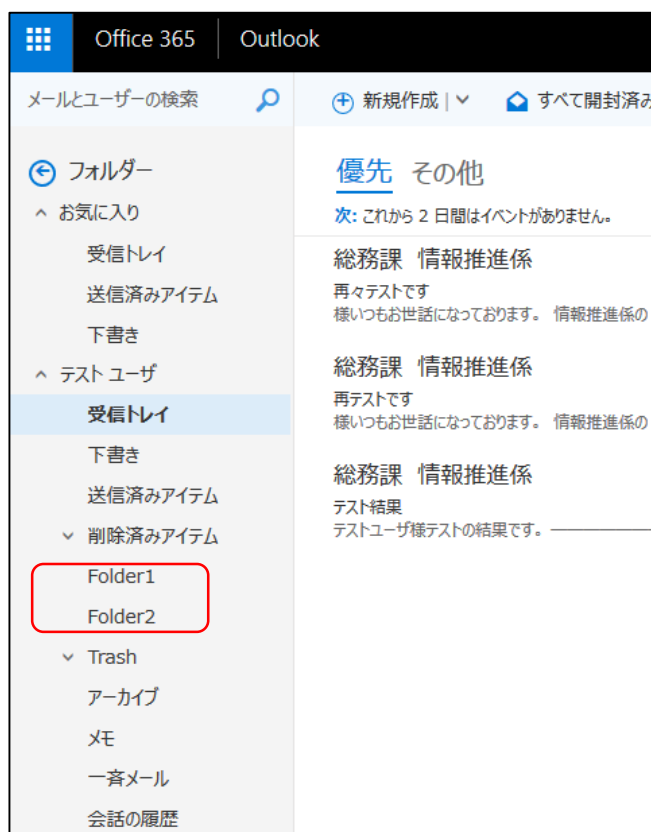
Office 365 | Outlook

メールとユーザーの検索

新規作成 | すべて開封済み

フォルダー
お気に入り
受信トレイ
送信済みアイテム
下書き
テスト ユーザ
受信トレイ
下書き
送信済みアイテム
削除済みアイテム
Folder1
Folder2
Trash
アーカイブ
メモ
一斉メール
会話の履歴

優先 その他
次: これから 2 日間はイベントがありません。

総務課 情報推進係
再々テストです
様いつもお世話になっております。 情報推進係の

総務課 情報推進係
再テストです
様いつもお世話になっております。 情報推進係の

総務課 情報推進係
テスト結果
テストユーザ様テストの結果です。 ————